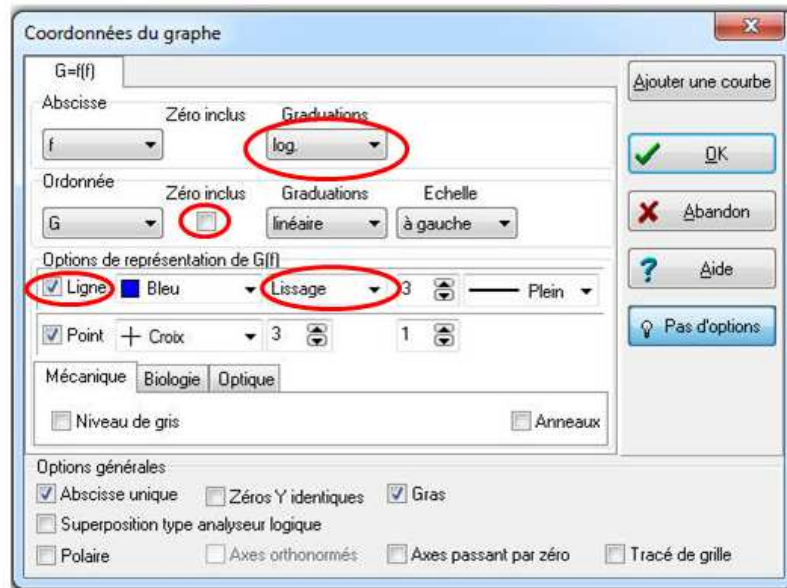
Coordonnées du graphe

G=f(f)

Abscisse
Zéro inclus
Graduations
f
log.

Ordonnée
Zéro inclus
Graduations
Echelle
G
linéaire
à gauche

Options de représentation de G(f)
Ligne
Bleu
Lissage
3
Plein

Point
Croix
3
1

Mécanique
Biologie
Optique

Niveau de gris
Anneaux

Options générales
Abscisse unique
Zéros Y identiques
Gras
Superposition type analyseur logique
Polaire
Axes orthonormés
Axes passant par zéro
Tracé de grille

Ajouter une courbe
OK
Abandon
Aide
Pas d'options